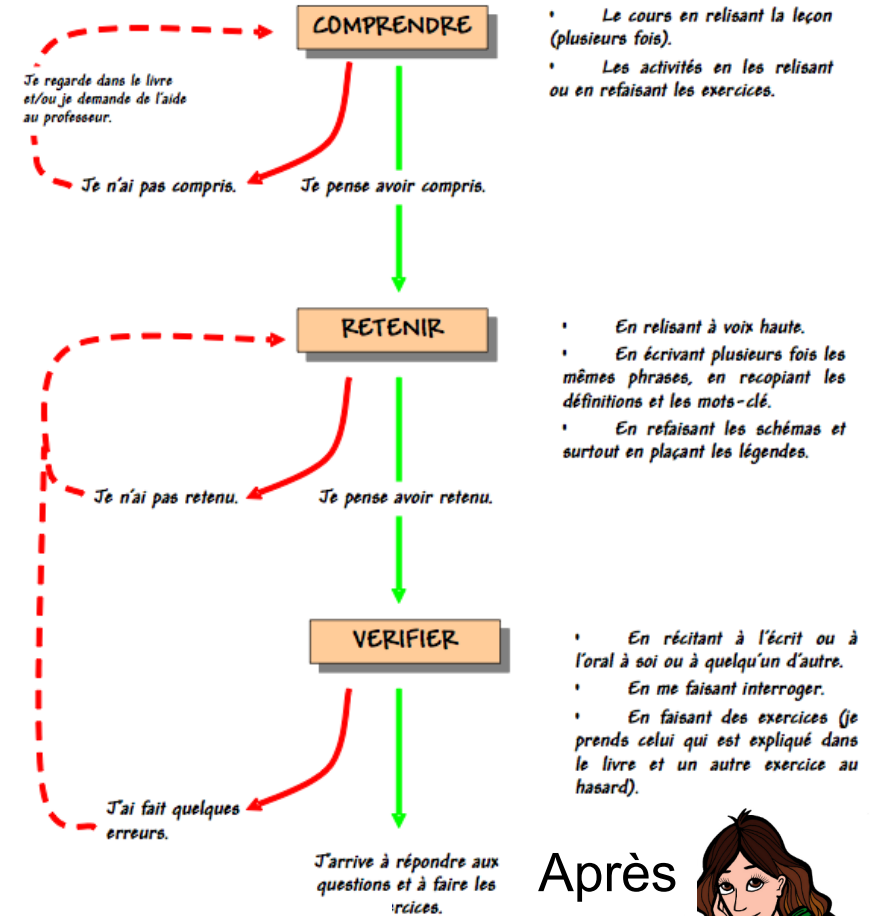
COMPRENDRE

• Le cours en relisant la leçon (plusieurs fois).

• Les activités en les relisant ou en refaisant les exercices.

Je regarde dans le livre et/ou je demande de l'aide au professeur.

Je n'ai pas compris.

Je pense avoir compris.

RETENIR

• En relisant à voix haute.

• En écrivant plusieurs fois les mêmes phrases, en recopiant les définitions et les mots-clé.

• En refaisant les schémas et surtout en plaçant les légendes.

Je n'ai pas retenu.

Je pense avoir retenu.

VERIFIER

• En récitant à l'écrit ou à l'oral à soi ou à quelqu'un d'autre.

• En me faisant interroger.

• En faisant des exercices (je prends celui qui est expliqué dans le livre et un autre exercice au hasard).

J'ai fait quelques erreurs.

J'arrive à répondre aux questions et à faire les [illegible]ercices.

Après